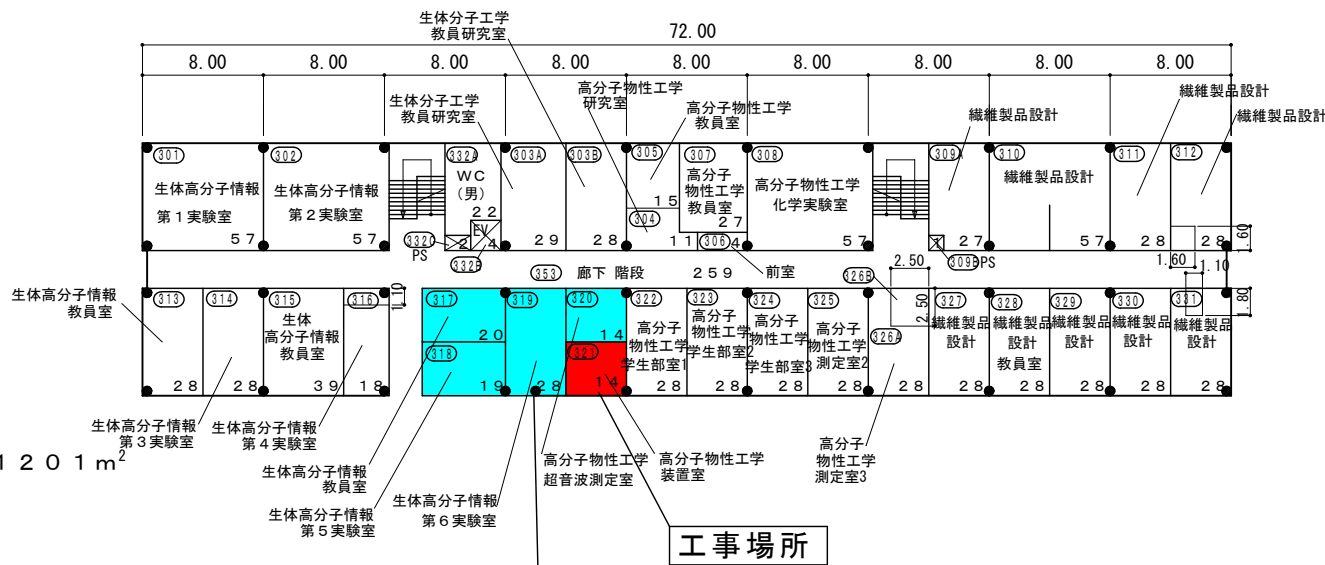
生体分子工学
教員研究室

72.00

8.00 8.00 8.00 8.00 8.00 8.00 8.00 8.00 8.00

高分子物性工学
研究室

生体分子工学
教員研究室

高分子物性工学
教員室

繊維製品設計

繊維製品設計

繊維製品設計

301 302 332A 303A 303B 305 307 308 309A 310 311 312

生体高分子情報
第１実験室

生体高分子情報
第２実験室

ＷＣ
（男）

高分子
物性工学
教員室

高分子物性工学
化学実験室

繊維製品設計

57 57 22 29 28 15 27 57 27 57 28 28

304 11 306 4

332C 2 EV 4

PS

332B

353 廊下 階段 259

前室

309B PS

2.50

1.60 1.10

60

生体高分子情報
教員室

313 314 315 316 317 319 320 322 323 324 325 326B 327 328 329 330 331

生体
高分子情報
教員室

1.10

20 14

318 321

高分子
物性工学
学生部室1

高分子
物性工学
学生部室2

高分子
物性工学
学生部室3

高分子
物性工学
測定室2

326A

2.50

繊維製品
設計

繊維製品
設計
教員室

繊維製品
設計

繊維製品
設計

繊維製品
設計

1.80

28 28 39 18 19 28 14 28 28 28 28 28 28 28 28 28 28

生体高分子情報
第３実験室

生体高分子情報
第４実験室

１２０１ｍ$^2$

生体高分子情報
教員室

生体高分子情報
第５実験室

生体高分子情報
第６実験室

高分子物性工学
超音波測定室

高分子物性工学
装置室

高分子
物性工学
測定室3

工事場所